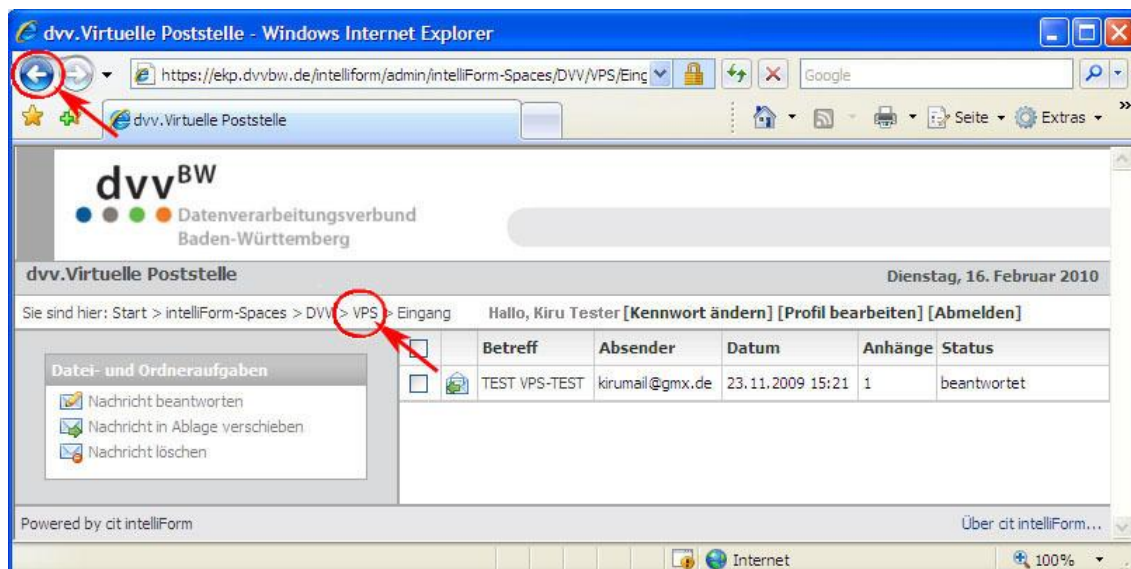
dvv.Virtuelle Poststelle - Windows Internet Explorer

https://ekp.dvvbw.de/intelliform/admin/intelliForm-Spaces/DVV/VPS/Eing

Google

dvv.Virtuelle Poststelle

Seite ▾ Extras ▾

dvv$^{BW}$
Datenverarbeitungsverbund
Baden-Württemberg

dvv.Virtuelle Poststelle

Dienstag, 16. Februar 2010

Sie sind hier: Start > intelliForm-Spaces > DVV > VPS > Eingang

Hallo, Kiru Tester [Kennwort ändern] [Profil bearbeiten] [Abmelden]

Datei- und Ordneraufgaben
Nachricht beantworten
Nachricht in Ablage verschieben
Nachricht löschen

| | | Betreff | Absender | Datum | Anhänge | Status |
|---|---|---|---|---|---|---|
| | | TEST VPS-TEST | kirumail@gmx.de | 23.11.2009 15:21 | 1 | beantwortet |

Powered by cit intelliForm

Über cit intelliForm...

Internet

100%